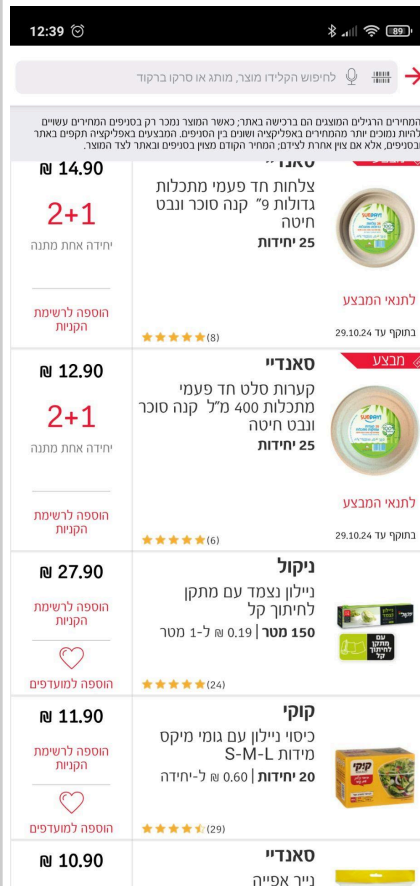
12:39

89

לחיפוש הקלידו מוצר, מותג או סרקו ברקוד

המחירים הרגילים המוצגים הם ברכישה באתר; כאשר המוצר נמכר רק בסניפים המחירים עשויים להיות גבוהים יותר מהמחירים באפליקציה ושונים בין הסניפים. המבצעים באפליקציה תקפים באתר ובסניפים, אלא אם צוין אחרת לצידם; המחיר הקודם מצוין בסניפים ובאתר לצד המוצר.

סאנדי
צלחות חד פעמי מתכלות גדולות 9" קנה סוכר ובבט חיטה
25 יחידות
₪ 14.90
2+1
יחידה אחת מתנה
לתנאי המבצע
בתוקף עד 29.10.24
(8)
הוספה לרשימת הקניות

מבצע
סאנדיי
קערות סלט חד פעמי מתכלות 400 מ"ל קנה סוכר ובבט חיטה
25 יחידות
₪ 12.90
2+1
יחידה אחת מתנה
לתנאי המבצע
בתוקף עד 29.10.24
(6)
הוספה לרשימת הקניות

ניקול
ניילון נצמד עם מתקן לחיתוך קל
150 מטר | 0.19 ₪ ל-1 מטר
₪ 27.90
(24)
הוספה לרשימת הקניות
הוספה למועדפים

קוקי
כיסוי ניילון עם גומי מיקס מידות S-M-L
20 יחידות | 0.60 ₪ ל-יחידה
₪ 11.90
(29)
הוספה לרשימת הקניות
הוספה למועדפים

סאנדיי
נייר אפייה
₪ 10.90